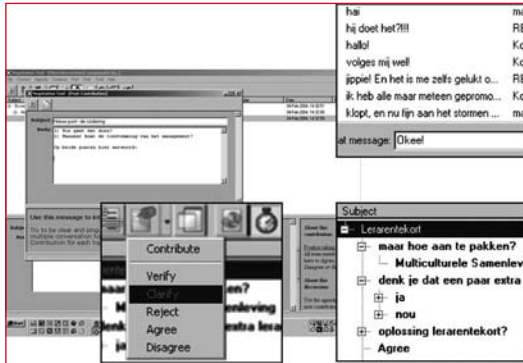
hai
hij doet het?!!!
hallo!
volges mij wel!
jippie! En het is me zelfs gelukt o...
ik heb alle maar meteen gepromo...
klopt, en nu fijn aan het stormen ...

ma
RE
Ko
Ko
RE
Ko
ma

al message: Okee!

Subject:
1: Hoe gaan dat doen?
2: Waarom doen de toestemming van het management?
Op beide punten kunt antwoord.

Use this message to
Try to be clear and simple

Contribute
Verify
Clarify
Reject
Agree
Disagree

en?
enleving
extra lera

Subject
Lerarentekort
maar hoe aan te pakken?
Multiculturele Samenlev
denk je dat een paar extra
ja
nou
oplossing lerarentekort?
Agree